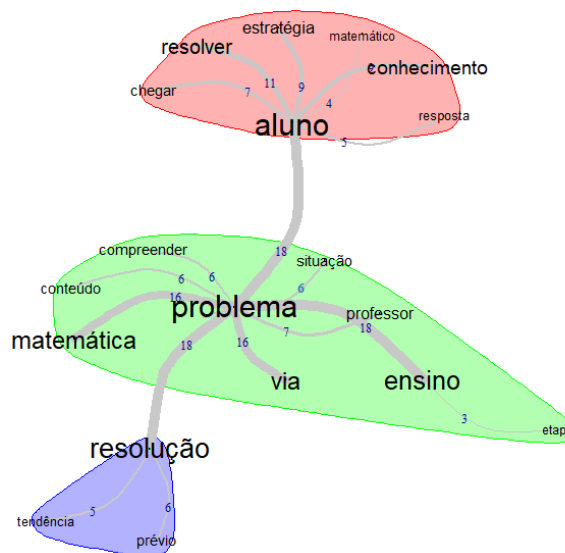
estratégia
resolver
matemático
conhecimento
chegar
11
9
7
4
resposta
aluno
5
18
compreender
situação
6
6
conteúdo
6
16
problema
professor
18
7
matemática
18
16
via
ensino
3
etap
resolução
5
6
tendência
prévio